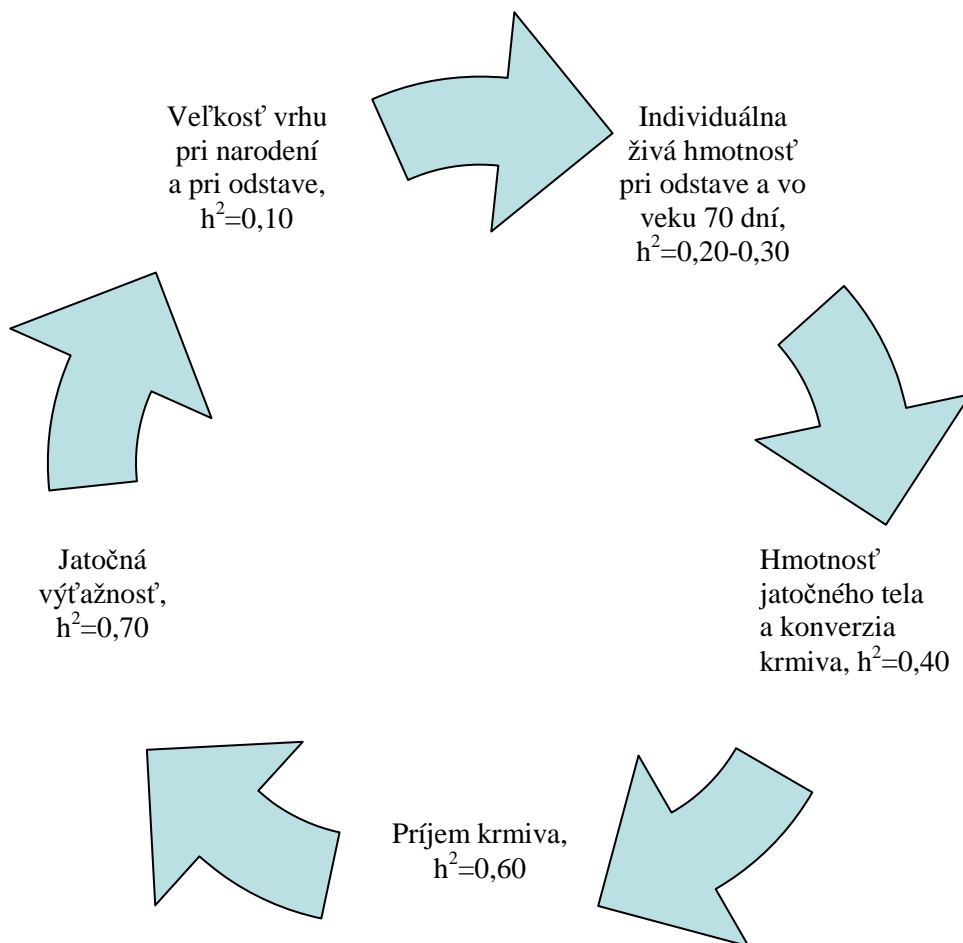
Veľkosť vrhu pri narodení a pri odstave, $h^2$=0,10

Individuálna živá hmotnosť pri odstave a vo veku 70 dní, $h^2$=0,20-0,30

Hmotnosť jatočného tela a konverzia krmiva, $h^2$=0,40

Príjem krmiva, $h^2$=0,60

Jatočná výťažnosť, $h^2$=0,70